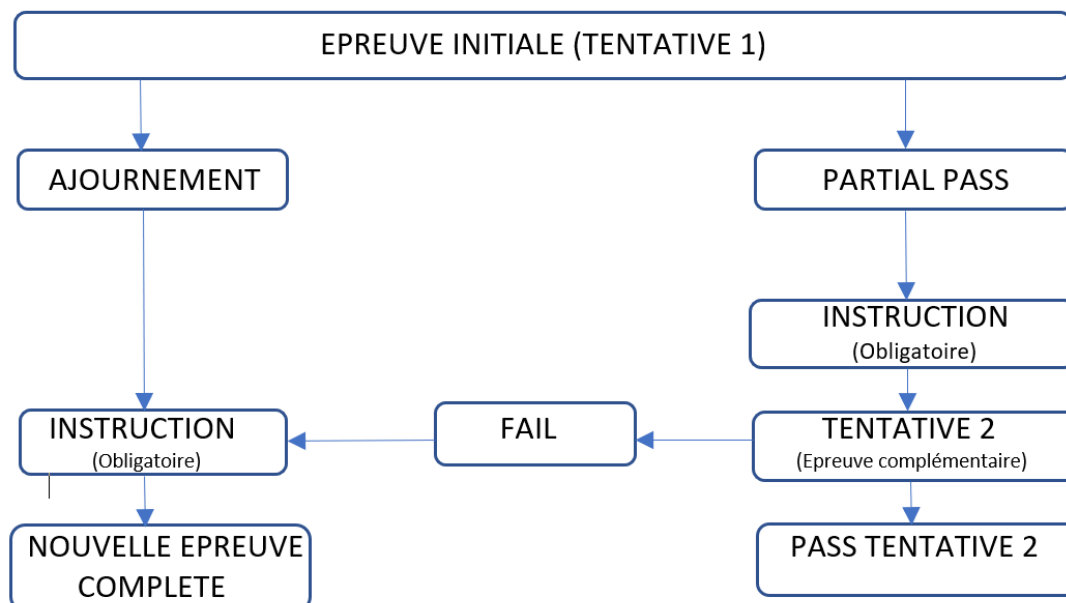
EPREUVE INITIALE (TENTATIVE 1)

AJOURNEMENT

PARTIAL PASS

INSTRUCTION
(Obligatoire)

INSTRUCTION
(Obligatoire)

FAIL

TENTATIVE 2
(Epreuve complémentaire)

NOUVELLE EPREUVE COMPLETE

PASS TENTATIVE 2